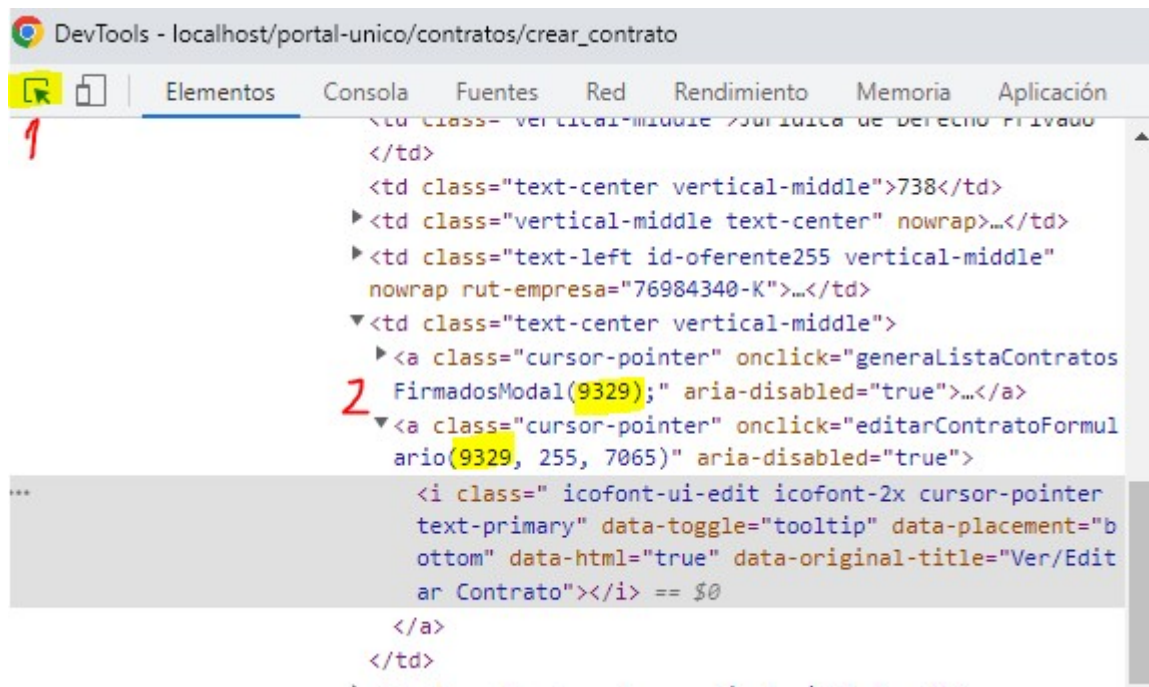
DevTools - localhost/portal-unico/contratos/crear_contrato

Elementos Consola Fuentes Red Rendimiento Memoria Aplicación

1

<td class="vertical-middle">Jurídica de Derecho Privado
</td>
<td class="text-center vertical-middle">738</td>
▶<td class="vertical-middle text-center" nowrap>…</td>
▶<td class="text-left id-oferente255 vertical-middle" nowrap rut-empresa="76984340-K">…</td>
▼<td class="text-center vertical-middle">
▶<a class="cursor-pointer" onclick="generaListaContratosFirmadosModal(9329);" aria-disabled="true">…</a>
2
▼<a class="cursor-pointer" onclick="editarContratoFormulario(9329, 255, 7065)" aria-disabled="true">
...
<i class=" icofont-ui-edit icofont-2x cursor-pointer text-primary" data-toggle="tooltip" data-placement="bottom" data-html="true" data-original-title="Ver/Editar Contrato"></i> == $0
</a>
</td>